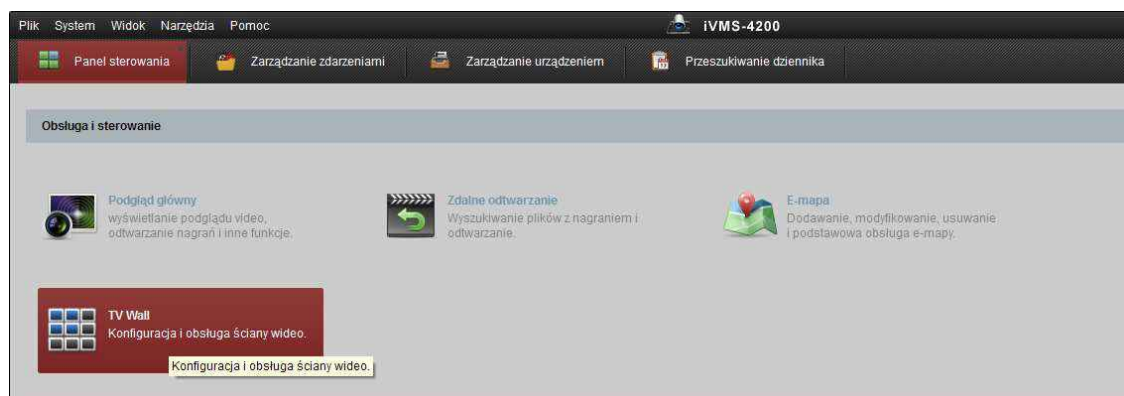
Plik System Widok Narzędzia Pomoc

iVMS-4200

Panel sterowania
Zarządzanie zdarzeniami
Zarządzanie urządzeniem
Przeszukiwanie dziennika

Obsługa i sterowanie

Podgląd główny
wyświetlanie podglądu video, odtwarzanie nagrań i inne funkcje.

Zdalne odtwarzanie
Wyszukiwanie plików z nagraniem i odtwarzanie.

E-mapa
Dodawanie, modyfikowanie, usuwanie i podstawowa obsługa e-mapy.

TV Wall
Konfiguracja i obsługa ściany wideo.

Konfiguracja i obsługa ściany wideo.